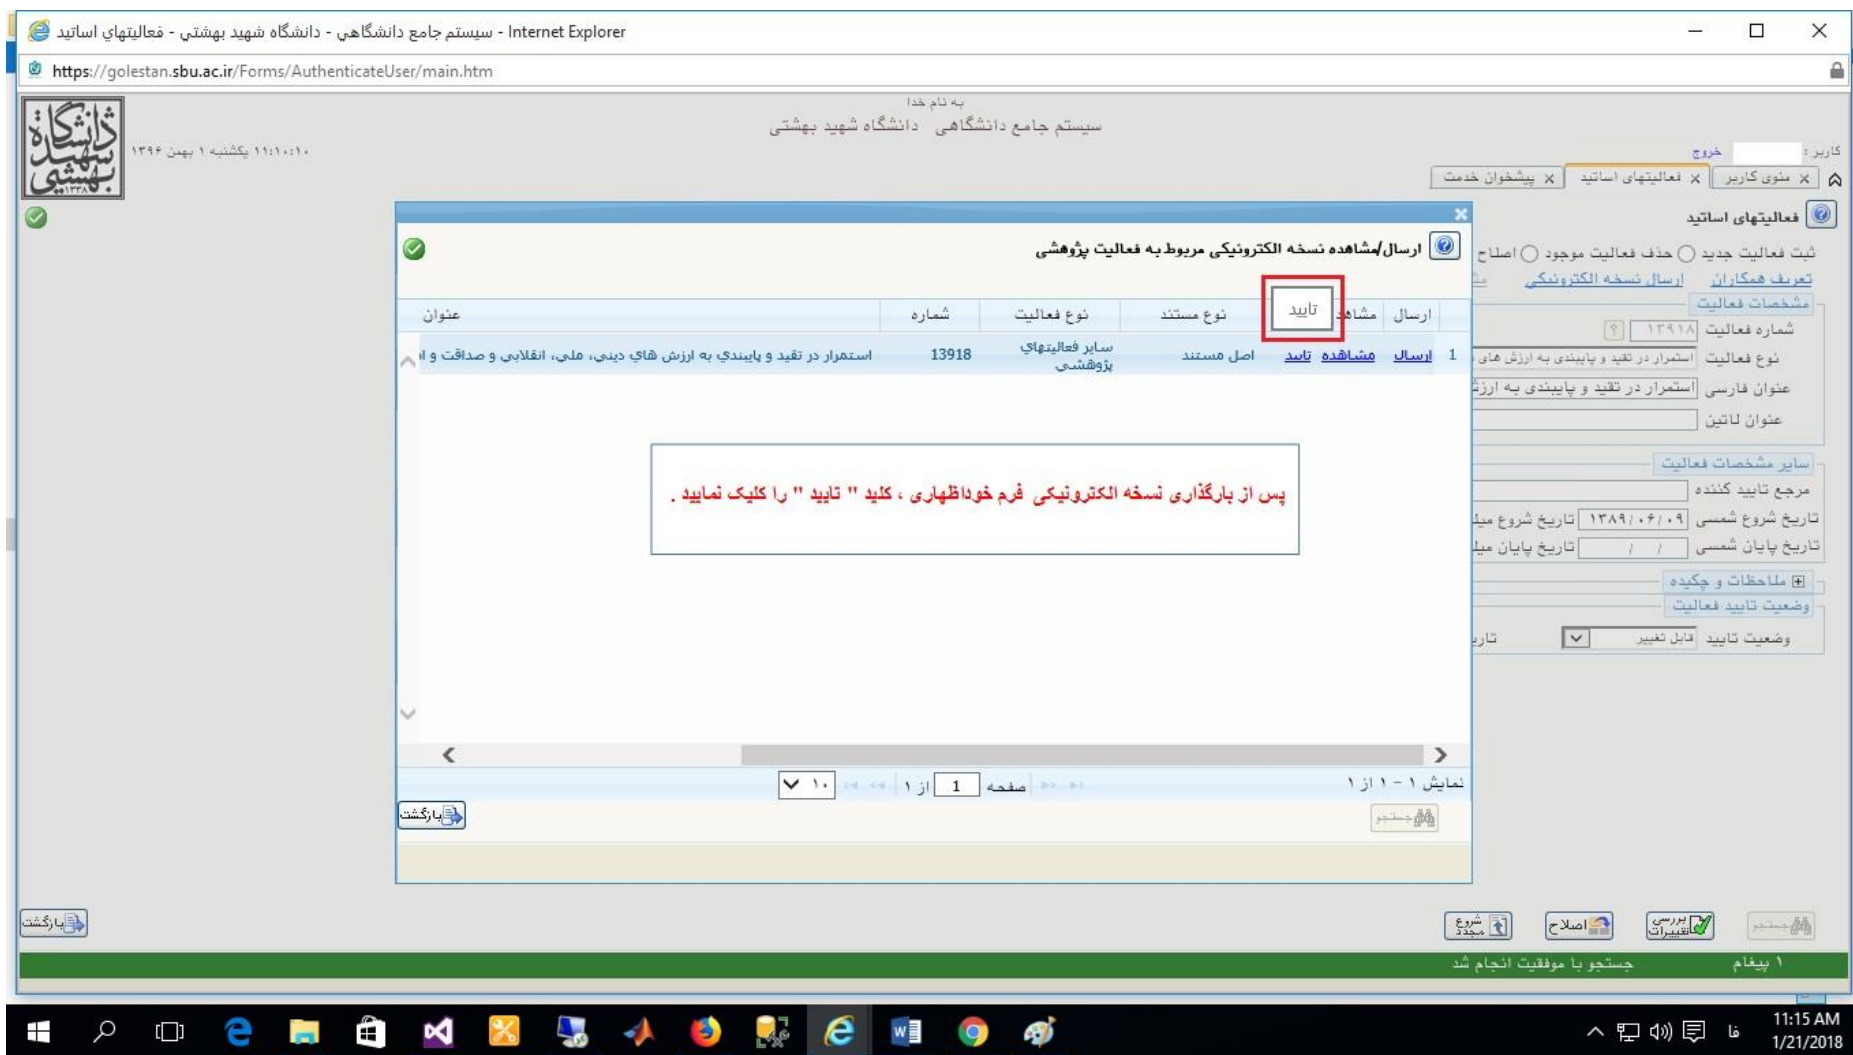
سیستم جامع دانشگاهی - دانشگاه شهید بهشتی - فعالیتهای اساتید - Internet Explorer

https://golestan.sbu.ac.ir/Forms/AuthenticateUser/main.htm

به نام خدا
سیستم جامع دانشگاهی دانشگاه شهید بهشتی

۱۱:۱۰:۱۰ یکشنبه ۱ بهمن ۱۳۹۶

کاربر : خروج

منوی کاربر | فعالیتهای اساتید | پیشخوان خدمت

فعالیتهای اساتید

ثبت فعالیت جدید ○ حذف فعالیت موجود ○ اصلاح

تعریف همکاران ارسال نسخه الکترونیکی

مشخصات فعالیت
شماره فعالیت ۱۳۹۱۸
نوع فعالیت استمرار در تقید و پایبندی به ارزش های
عنوان فارسی استمرار در تقید و پایبندی به ارزش
عنوان لاتین

سایر مشخصات فعالیت
مرجع تایید کننده
تاریخ شروع شمسی ۱۳۸۹/۰۶/۰۹ تاریخ شروع میلا
تاریخ پایان شمسی / / تاریخ پایان میلا

ملاحظات و چکیده
وضعیت تایید فعالیت
وضعیت تایید قابل تغییر تاریخ

ارسال/مشاهده نسخه الکترونیکی مربوط به فعالیت پژوهشی

| | ارسال | مشاهده | تایید | نوع مستند | نوع فعالیت | شماره | عنوان |
|---|---|---|---|---|---|---|---|
| 1 | ارسال | مشاهده | تایید | اصل مستند | سایر فعالیتهای پژوهشی | 13918 | استمرار در تقید و پایبندي به ارزش هاي ديني، ملي، انقلابي و صداقت و ا |

پس از بارگذاری نسخه الکترونیکی فرم خوداظهاری ، کلید " تایید " را کلیک نمایید .

نمایش ۱ - ۱ از ۱
صفحه 1 از ۱
۱۰

جستجو
بازگشت

جستجو | بررسی تغییرات | اصلاح | شروع مجدد
بازگشت

۱ پیغام
جستجو با موفقیت انجام شد

فا
11:15 AM
1/21/2018